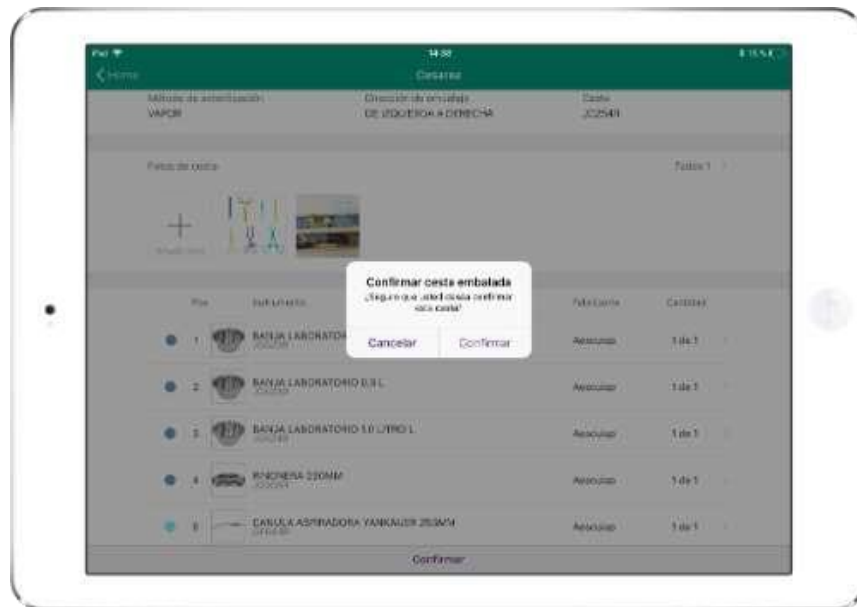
iPad
14:38
Home
Cestas

Método de esterilización
VAPOR
Dirección de embalaje
DE IZQUIERDA A DERECHA
Cesta
JC2541

Fotos de cesta
Todas 1

Añadir foto

Pos
Instrumento
Fabricante
Cantidad

1
BANJA LABORATORIO
JC0208
Aesculap
1 de 1

2
BANJA LABORATORIO 0,5 L
JC0209
Aesculap
1 de 1

3
BANJA LABORATORIO 1,0 LITRO L
JC0210
Aesculap
1 de 1

4
RIÑONERA 220MM
JC0204
Aesculap
1 de 1

5
CANULA ASPIRADORA YANKAUER 263MM
Aesculap
1 de 1

Confirmar

Confirmar cesta embalada
¿Seguro que usted desea confirmar esta cesta?
Cancelar
Confirmar